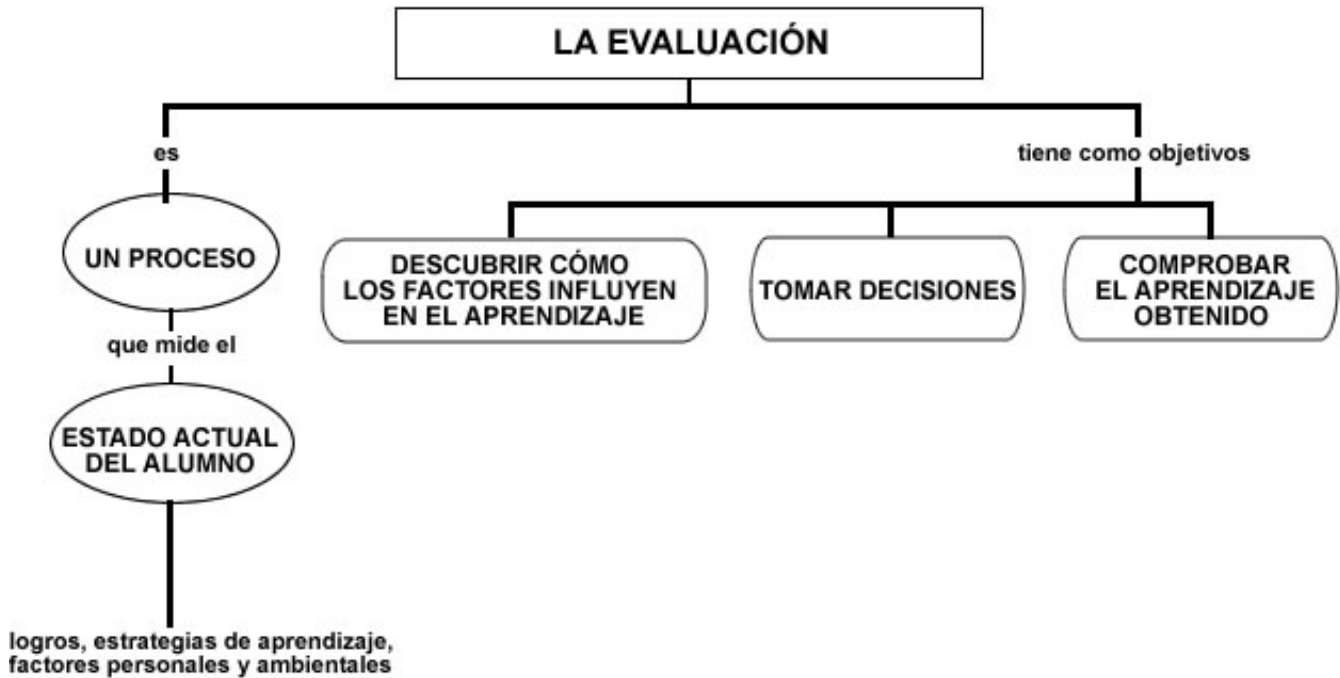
LA EVALUACIÓN

es

UN PROCESO

que mide el

ESTADO ACTUAL DEL ALUMNO

logros, estrategias de aprendizaje, factores personales y ambientales

tiene como objetivos

DESCUBRIR CÓMO LOS FACTORES INFLUYEN EN EL APRENDIZAJE

TOMAR DECISIONES

COMPROBAR EL APRENDIZAJE OBTENIDO